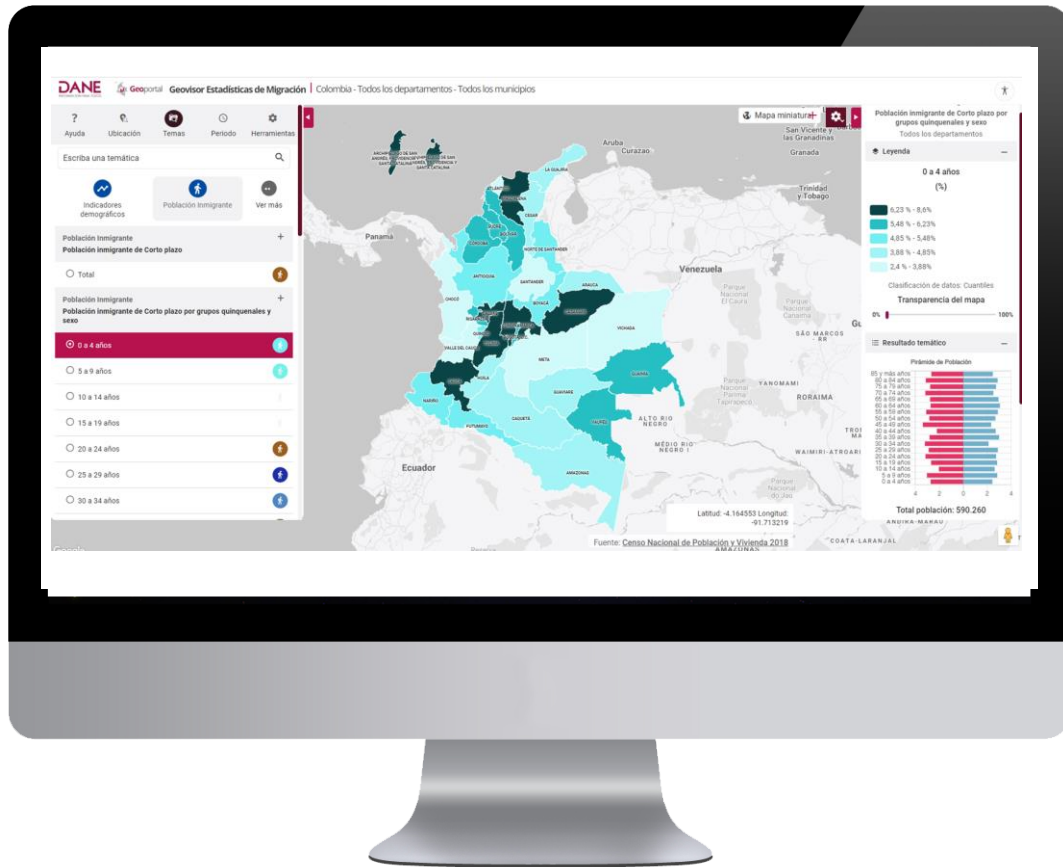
DANE Geoportal Geovisor Estadísticas de Migración | Colombia - Todos los departamentos - Todos los municipios

Ayuda Ubicación Temas Periodo Herramientas

Escriba una temática

Indicadores demográficos Población Inmigrante Ver más

Población Inmigrante
Población inmigrante de Corto plazo

Total

Población Inmigrante
Población inmigrante de Corto plazo por grupos quinquenales y sexo

0 a 4 años
5 a 9 años
10 a 14 años
15 a 19 años
20 a 24 años
25 a 29 años
30 a 34 años

Mapa miniatura

Aruba Curazao
San Vicente y las Granadinas
Granada
Trinidad y Tobago
Panamá
Venezuela
Ecuador
ALTO RIO NEGRO
RORAIMA
YANOMAMI
SÃO MARCOS
WAIMIRI-ATROARI
COATA-LARANJAL

LA GUAJIRA
ATLÁNTICO
MAGDALENA
CESAR
SUCRE
BOLÍVAR
CÓRDOBA
NORTE DE SANTANDER
ANTIOQUIA
SANTANDER
ARAUCA
BOYACÁ
CHOCÓ
CASANARE
VICHADA
RISARALDA
QUINDÍO
VALLE DEL CAUCA
TOLIMA
META
HUILA
CAUCA
NARIÑO
GUAINÍA
GUAVIARE
PUTUMAYO
CAQUETÁ
VAUPÉS
AMAZONAS

Latitud: -4.164553 Longitud: -91.713219

Fuente: Censo Nacional de Población y Vivienda 2018

Población inmigrante de Corto plazo por grupos quinquenales y sexo
Todos los departamentos

Leyenda

0 a 4 años
(%)

6,23 % - 8,6%
5,46 % - 6,23%
4,85 % - 5,46%
3,88 % - 4,85%
2,4 % - 3,88%

Clasificación de datos: Cuantiles

Transparencia del mapa
0% 100%

Resultado temático

Pirámide de Población

85 y más años
80 a 84 años
75 a 79 años
70 a 74 años
65 a 69 años
60 a 64 años
55 a 59 años
50 a 54 años
45 a 49 años
40 a 44 años
35 a 39 años
30 a 34 años
25 a 29 años
20 a 24 años
15 a 19 años
10 a 14 años
5 a 9 años
0 a 4 años

4 2 0 2 4

Total población: 590.260